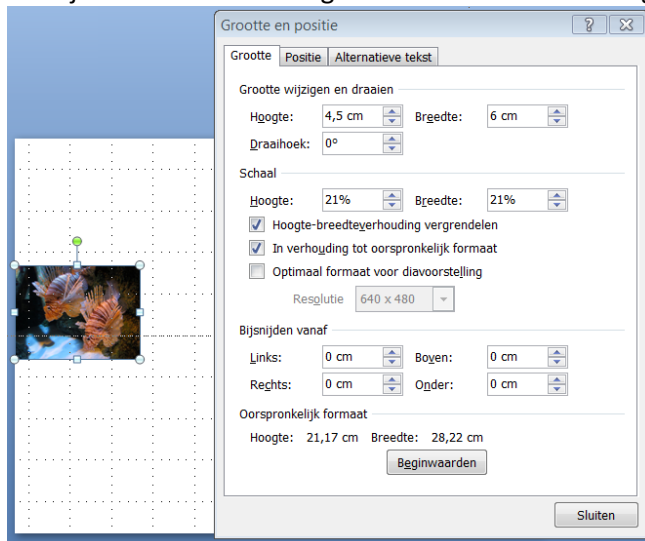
Grootte en positie

?

Grootte | Positie | Alternatieve tekst

Grootte wijzigen en draaien

Hoogte: 4,5 cm Breedte: 6 cm

Draaihoek: 0°

Schaal

Hoogte: 21% Breedte: 21%

Hoogte-breedteverhouding vergrendelen

In verhouding tot oorspronkelijk formaat

Optimaal formaat voor diavoorstelling

Resolutie 640 x 480

Bijsnijden vanaf

Links: 0 cm Boven: 0 cm

Rechts: 0 cm Onder: 0 cm

Oorspronkelijk formaat

Hoogte: 21,17 cm Breedte: 28,22 cm

Beginwaarden

Sluiten